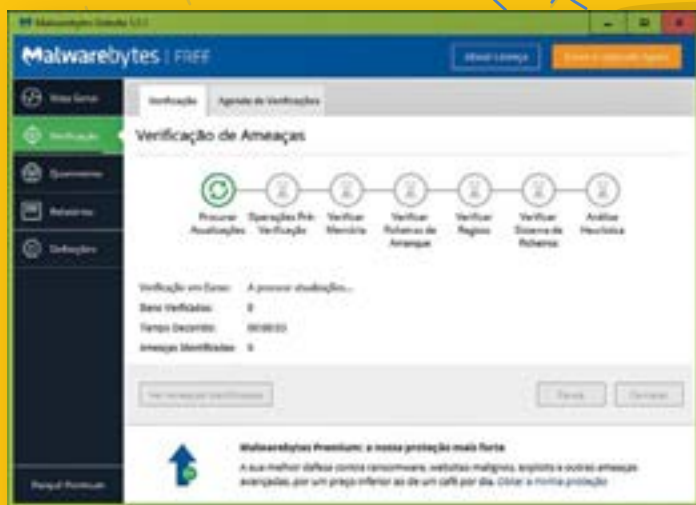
Malwarebytes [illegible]

Malwarebytes | FREE

Ativar Licença

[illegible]

Visão Geral

Verificação

Quarentena

Relatórios

Definições

Verificação

Agenda de Verificações

Verificação de Ameaças

Procurar Atualizações

Operações Pré-Verificação

Verificar Memória

Verificar Ficheiros de Arranque

Verificar Registo

Verificar Sistema de Ficheiros

Análise Heurística

Verificação em Curso: A procurar atualizações...

Itens Verificados: 0

Tempo Decorrido: 00:00:03

Ameaças Identificadas: 0

Ver Ameaças Identificadas

Pausa

Cancelar

Malwarebytes Premium: a nossa proteção mais forte

A sua melhor defesa contra ransomware, websites malignos, exploits e outras ameaças avançadas, por um preço inferior ao de um café por dia. Obter a melhor proteção

Passar Premium